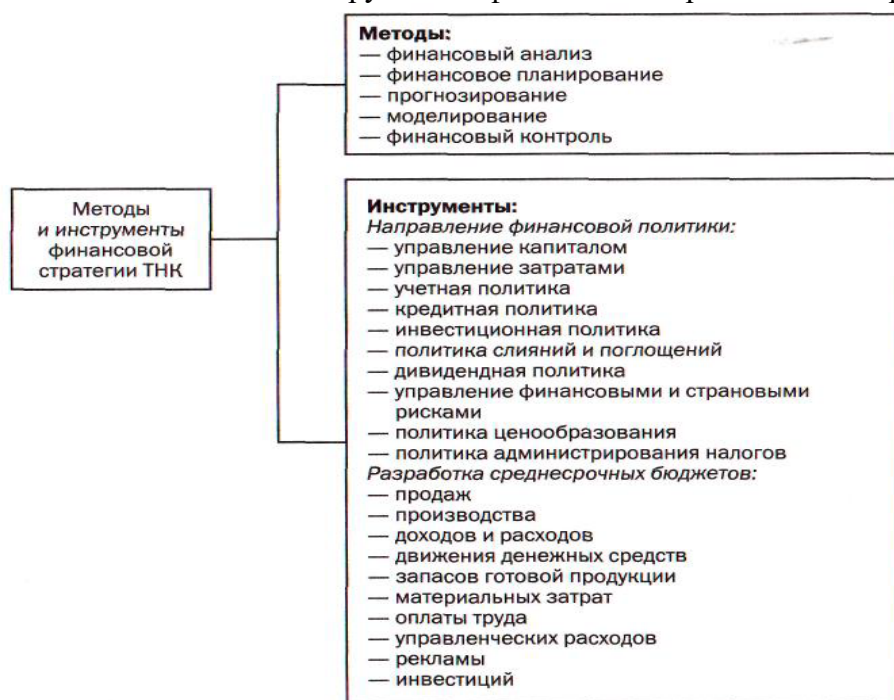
Методы и инструменты финансовой стратегии ТНК

Методы:
— финансовый анализ
— финансовое планирование
— прогнозирование
— моделирование
— финансовый контроль

Инструменты:
Направление финансовой политики:
— управление капиталом
— управление затратами
— учетная политика
— кредитная политика
— инвестиционная политика
— политика слияний и поглощений
— дивидендная политика
— управление финансовыми и страновыми рисками
— политика ценообразования
— политика администрирования налогов
Разработка среднесрочных бюджетов:
— продаж
— производства
— доходов и расходов
— движения денежных средств
— запасов готовой продукции
— материальных затрат
— оплаты труда
— управленческих расходов
— рекламы
— инвестиций